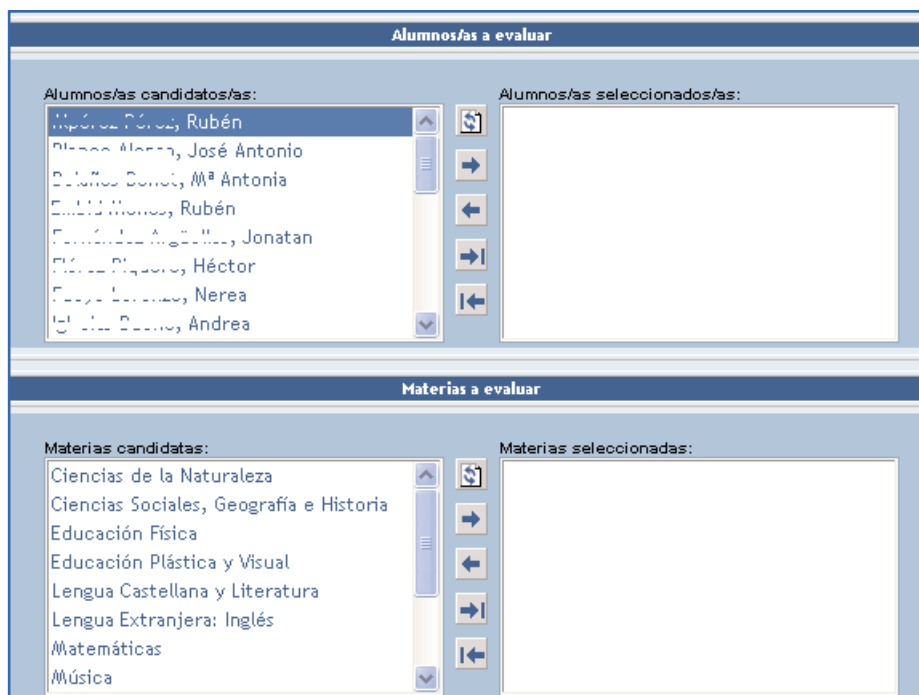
Alumnos/as a evaluar

Alumnos/as candidatos/as:

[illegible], Rubén
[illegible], José Antonio
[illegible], Mª Antonia
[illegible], Rubén
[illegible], Jonatan
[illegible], Héctor
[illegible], Nerea
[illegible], Andrea

Alumnos/as seleccionados/as:

Materias a evaluar

Materias candidatas:

Ciencias de la Naturaleza
Ciencias Sociales, Geografía e Historia
Educación Física
Educación Plástica y Visual
Lengua Castellana y Literatura
Lengua Extranjera: Inglés
Matemáticas
Música

Materias seleccionadas: